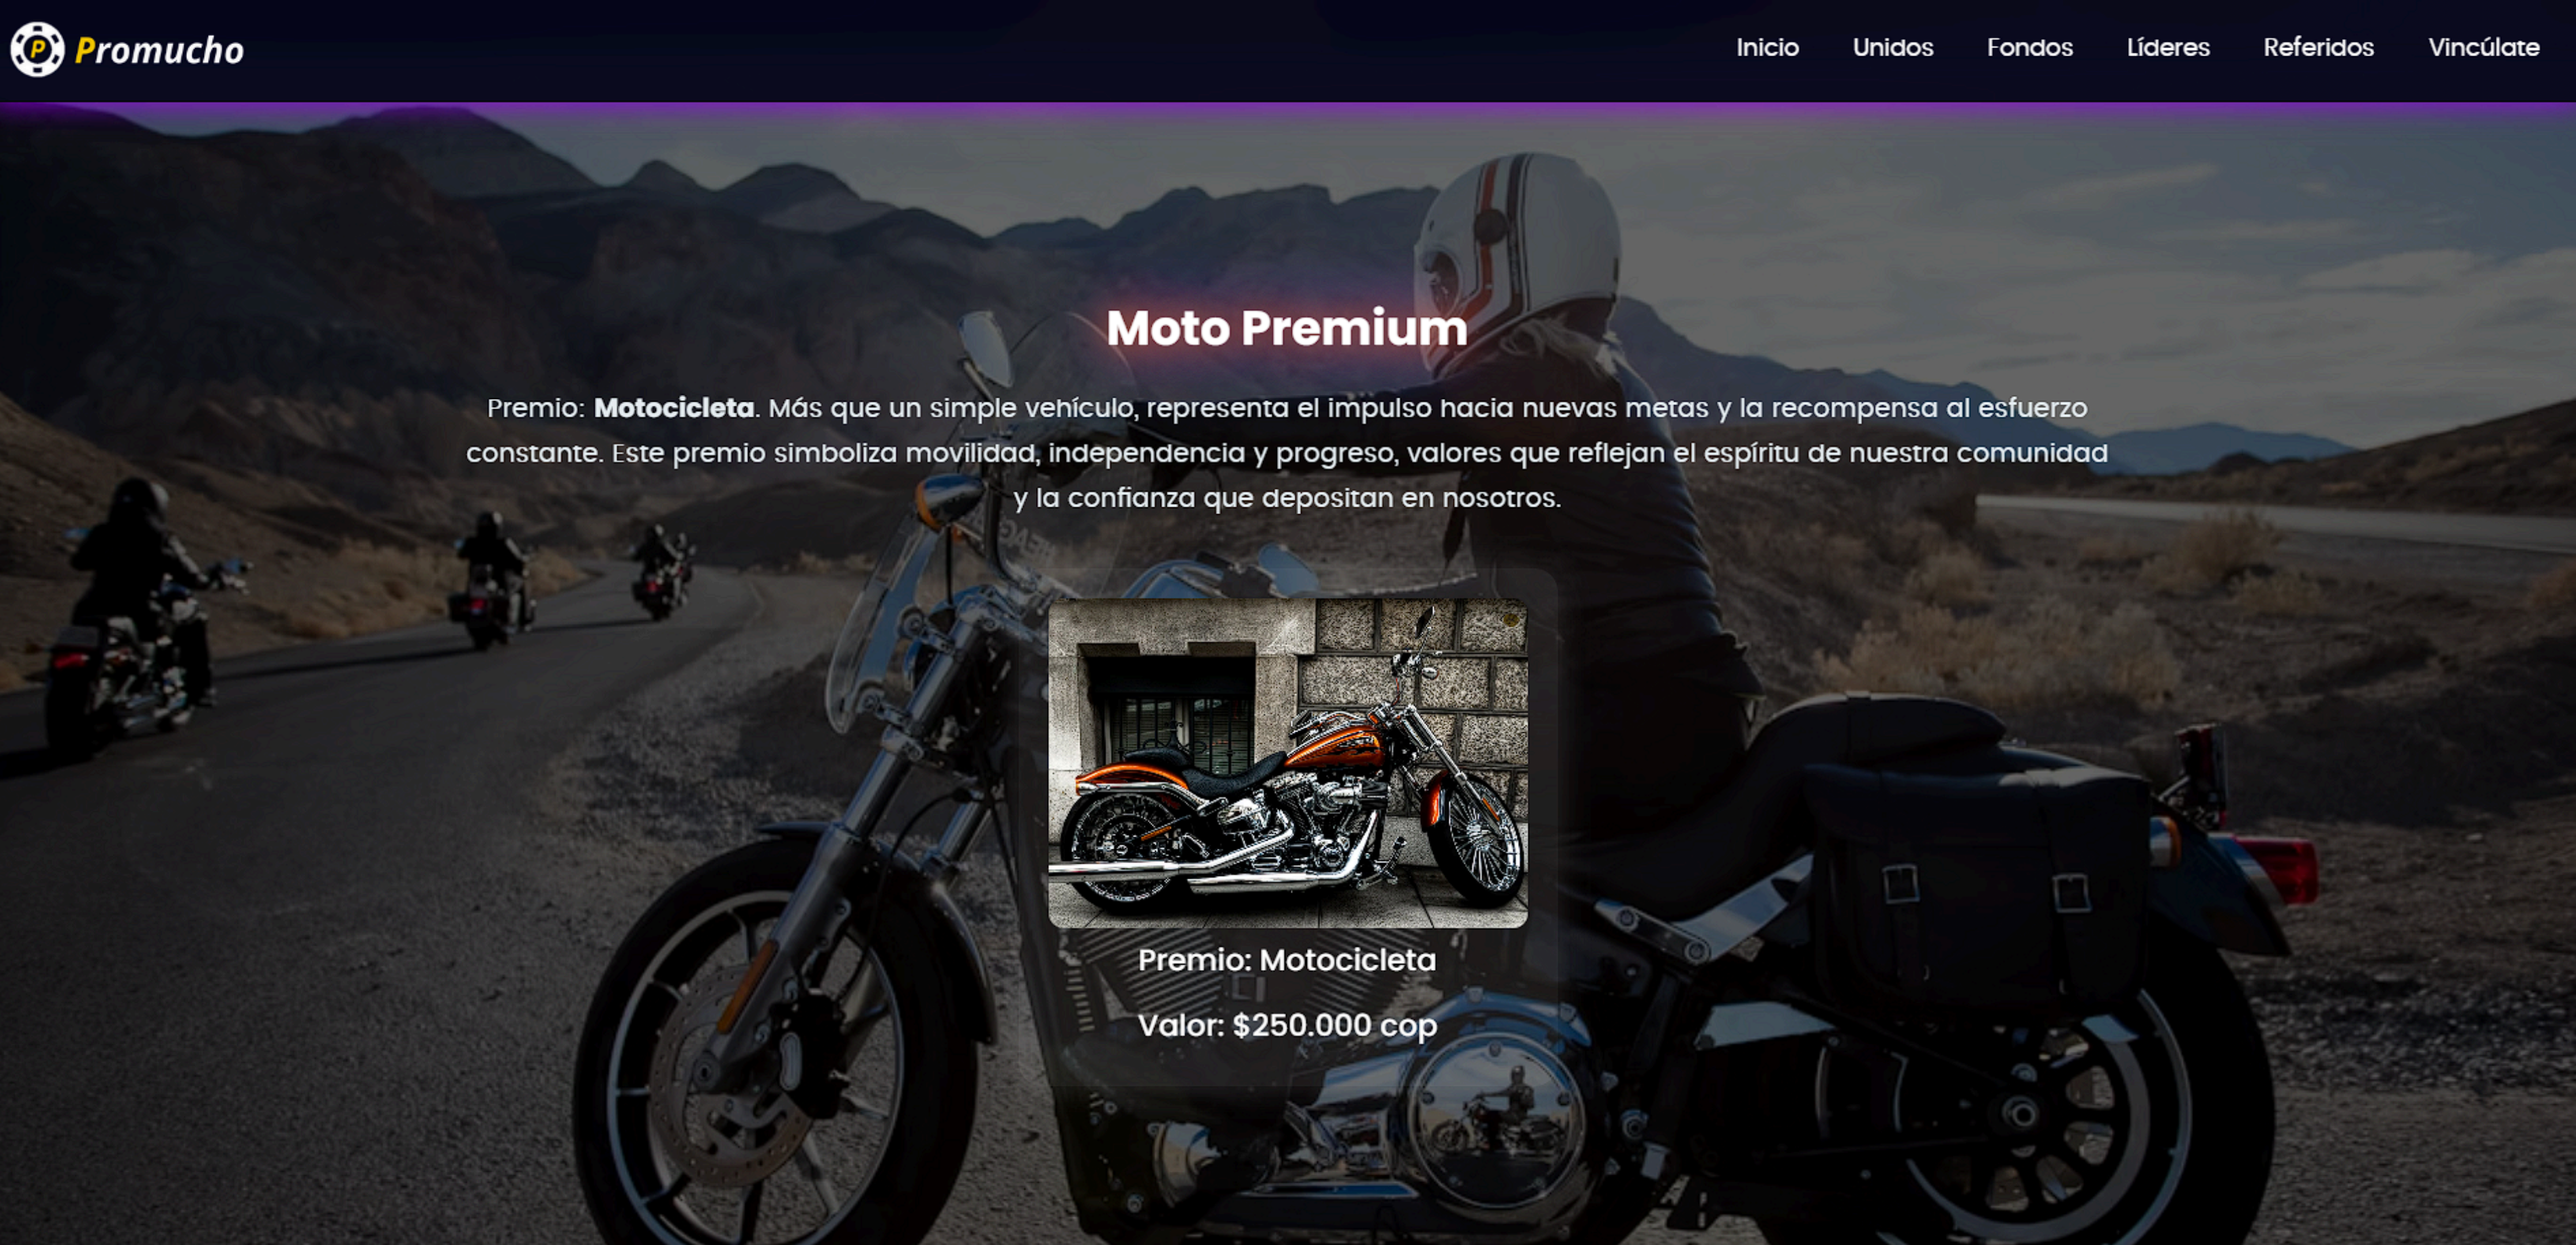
Promucho

Inicio Unidos Fondos Líderes Referidos Vincúlate

Moto Premium

Premio: **Motocicleta**. Más que un simple vehículo, representa el impulso hacia nuevas metas y la recompensa al esfuerzo constante. Este premio simboliza movilidad, independencia y progreso, valores que reflejan el espíritu de nuestra comunidad y la confianza que depositan en nosotros.

Premio: Motocicleta

Valor: $250.000 cop